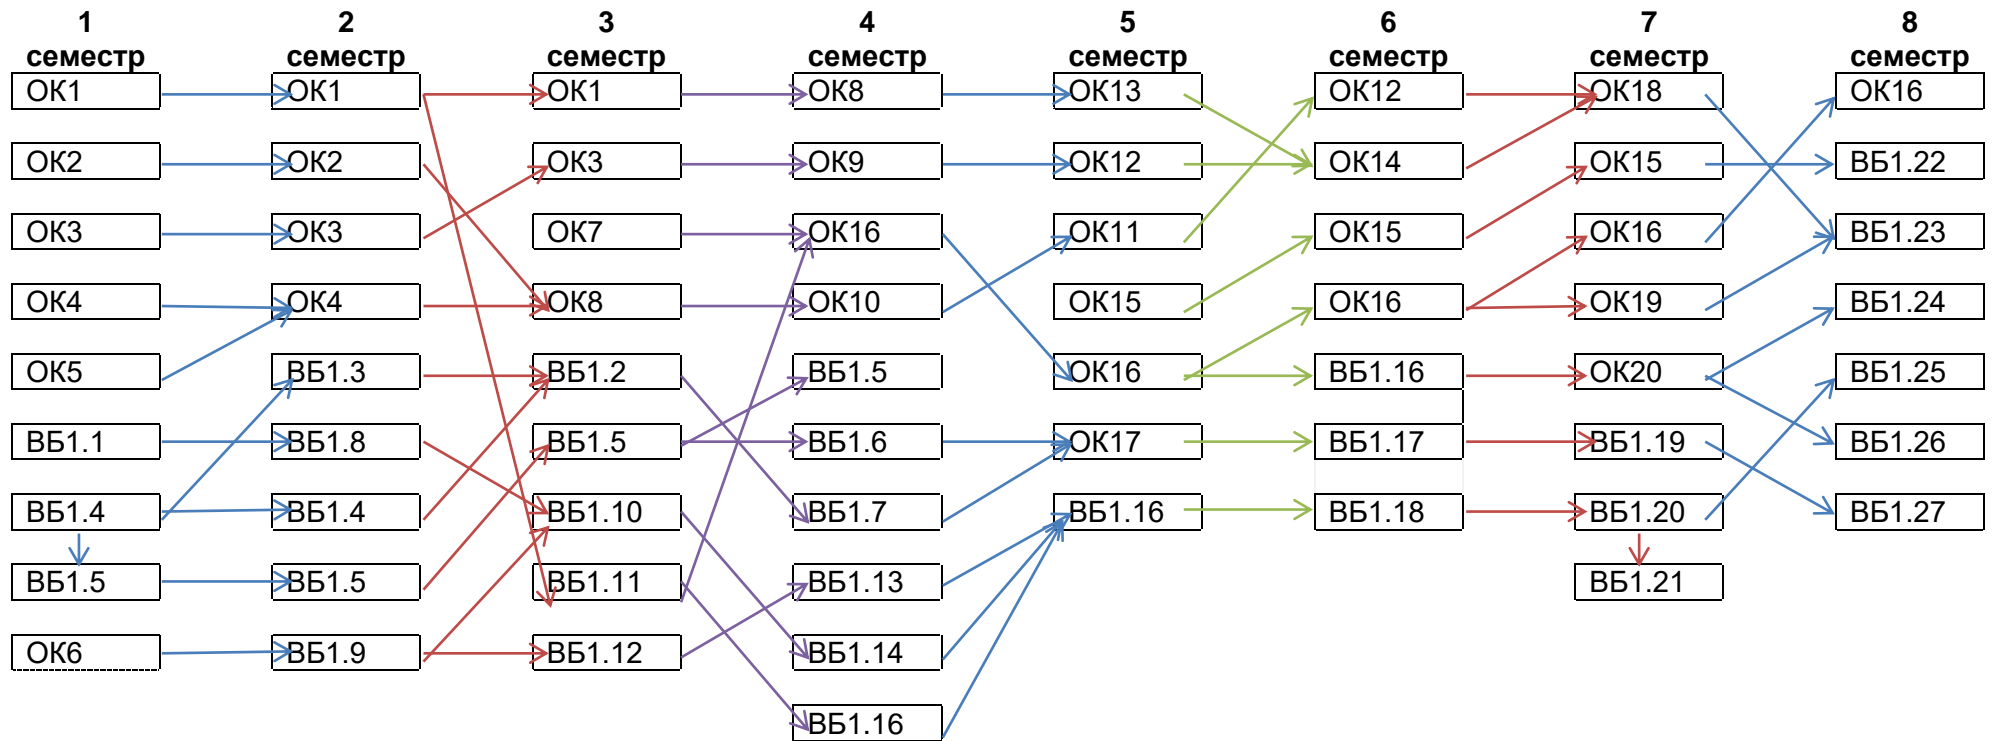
1 семестр
ОК1
ОК2
ОК3
ОК4
ОК5
ВБ1.1
ВБ1.4
ВБ1.5
ОК6

2 семестр
ОК1
ОК2
ОК3
ОК4
ВБ1.3
ВБ1.8
ВБ1.4
ВБ1.5
ВБ1.9

3 семестр
ОК1
ОК3
ОК7
ОК8
ВБ1.2
ВБ1.5
ВБ1.10
ВБ1.11
ВБ1.12

4 семестр
ОК8
ОК9
ОК16
ОК10
ВБ1.5
ВБ1.6
ВБ1.7
ВБ1.13
ВБ1.14
ВБ1.16

5 семестр
ОК13
ОК12
ОК11
ОК15
ОК16
ОК17
ВБ1.16

6 семестр
ОК12
ОК14
ОК15
ОК16
ВБ1.16
ВБ1.17
ВБ1.18

7 семестр
ОК18
ОК15
ОК16
ОК19
ОК20
ВБ1.19
ВБ1.20
ВБ1.21

8 семестр
ОК16
ВБ1.22
ВБ1.23
ВБ1.24
ВБ1.25
ВБ1.26
ВБ1.27